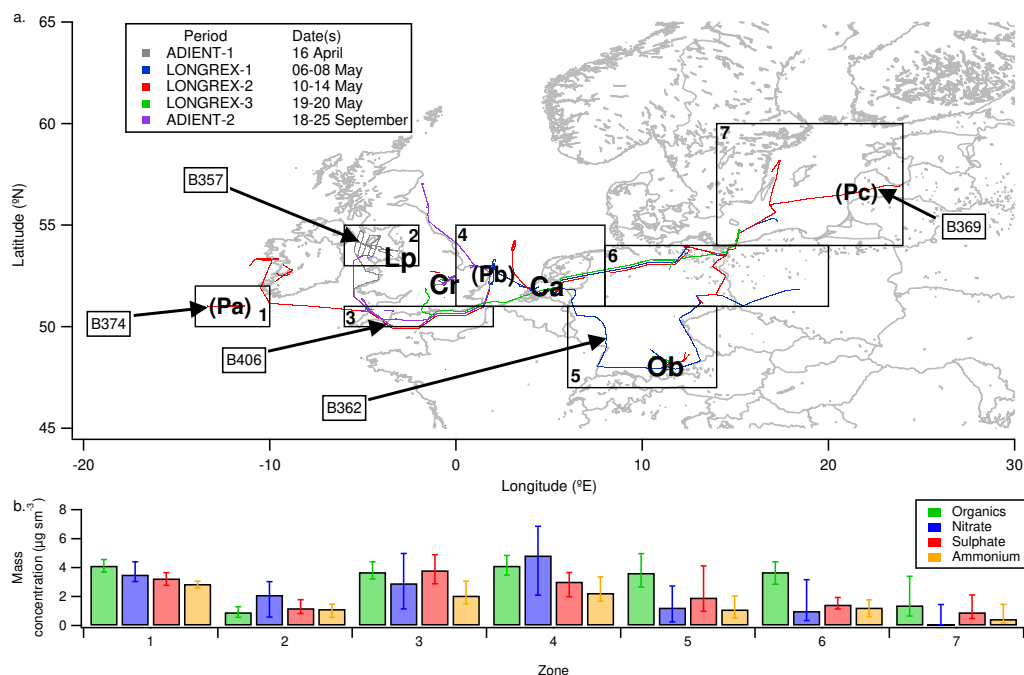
a.

| Period | Date(s) |
|---|---|
| ADIENT-1 | 16 April |
| LONGREX-1 | 06-08 May |
| LONGREX-2 | 10-14 May |
| LONGREX-3 | 19-20 May |
| ADIENT-2 | 18-25 September |

65
60
55
50
45
Latitude (ºN)

B357
B374
B406
B362
B369

1 2 3 4 5 6 7

(Pa) Lp Cr (Pb) Ca Ob (Pc)

-20 -10 0 10 20 30
Longitude (ºE)

b.
Mass concentration (μg sm$^{-3}$)
8
6
4
2
0

Organics
Nitrate
Sulphate
Ammonium

1 2 3 4 5 6 7
Zone